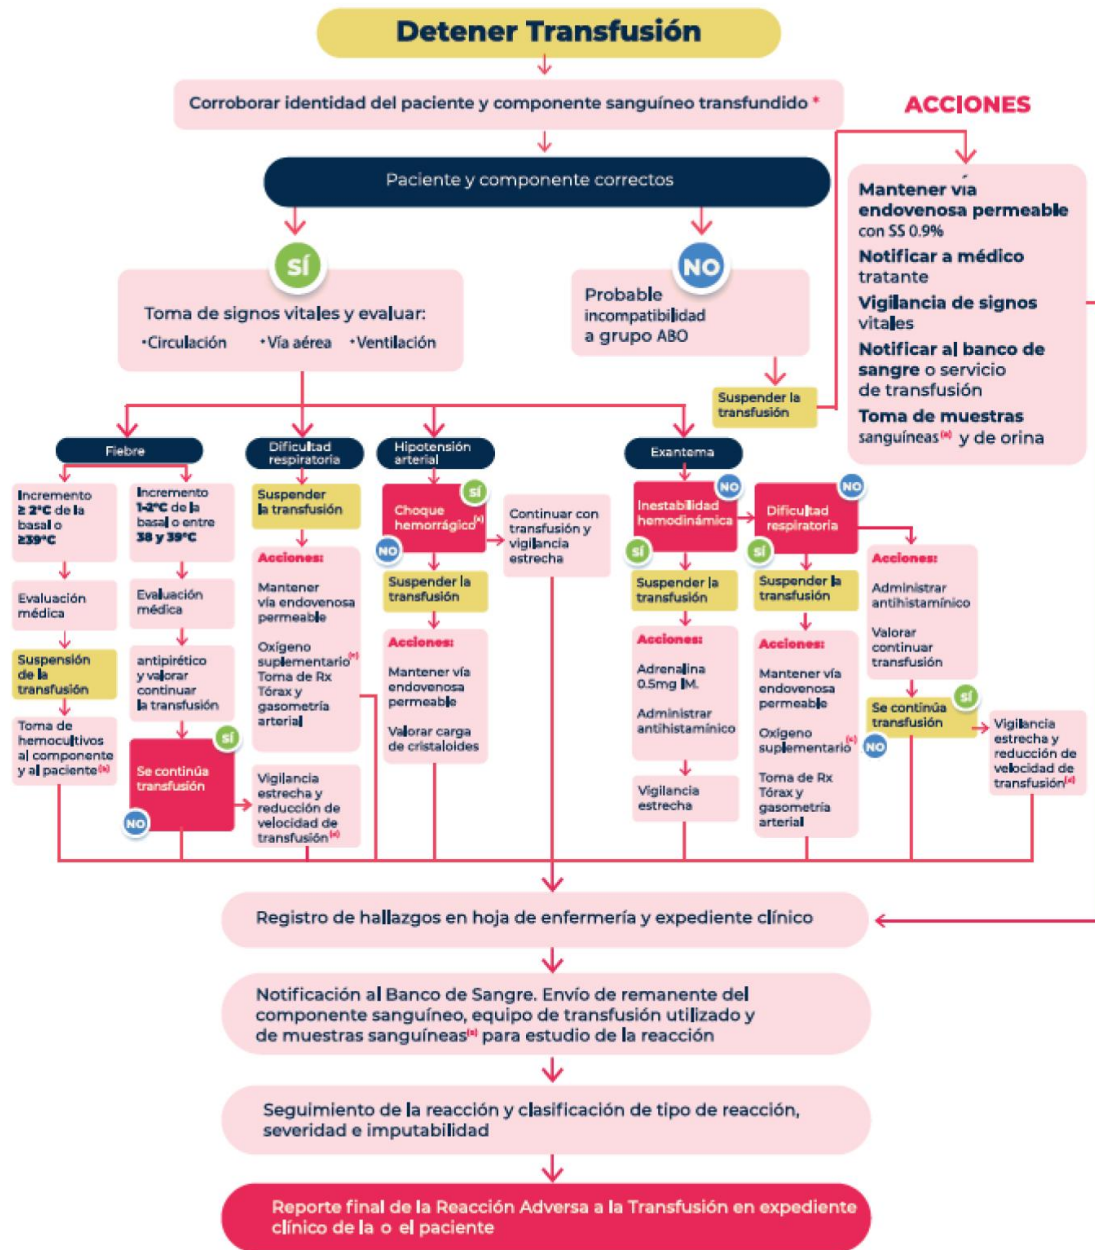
Detener Transfusión

Corroborar identidad del paciente y componente sanguíneo transfundido *

ACCIONES

Mantener vía endovenosa permeable con SS 0.9%
Notificar a médico tratante
Vigilancia de signos vitales
Notificar al banco de sangre o servicio de transfusión
Toma de muestras sanguíneas(a) y de orina

Paciente y componente correctos

SÍ

Toma de signos vitales y evaluar:
•Circulación •Vía aérea •Ventilación

NO

Probable incompatibilidad a grupo ABO

Suspender la transfusión

Fiebre

Incremento ≥ 2°C de la basal o ≥39°C

Evaluación médica

Suspensión de la transfusión

Toma de hemocultivos al componente y al paciente(a)

Incremento 1-2°C de la basal o entre 38 y 39°C

Evaluación médica

antipirético y valorar continuar la transfusión

Se continúa transfusión

SÍ

NO

Vigilancia estrecha y reducción de velocidad de transfusión(a)

Dificultad respiratoria

Suspender la transfusión

Acciones:
Mantener vía endovenosa permeable
Oxígeno suplementario(a)
Toma de Rx Tórax y gasometría arterial

Hipotensión arterial

Choque hemorrágico(a)

SÍ

NO

Continuar con transfusión y vigilancia estrecha

Suspender la transfusión

Acciones:
Mantener vía endovenosa permeable
Valorar carga de cristaloides

Exantema

Inestabilidad hemodinámica

NO

SÍ

Suspender la transfusión

Acciones:
Adrenalina 0.5mg IM.
Administrar antihistamínico

Vigilancia estrecha

Dificultad respiratoria

NO

SÍ

Suspender la transfusión

Acciones:
Mantener vía endovenosa permeable
Oxigeno suplementario(a)
Toma de Rx Tórax y gasometría arterial

Acciones:
Administrar antihistamínico
Valorar continuar transfusión

Se continúa transfusión

SÍ

NO

Vigilancia estrecha y reducción de velocidad de transfusión(a)

Registro de hallazgos en hoja de enfermería y expediente clínico

Notificación al Banco de Sangre. Envío de remanente del componente sanguíneo, equipo de transfusión utilizado y de muestras sanguíneas(a) para estudio de la reacción

Seguimiento de la reacción y clasificación de tipo de reacción, severidad e imputabilidad

Reporte final de la Reacción Adversa a la Transfusión en expediente clínico de la o el paciente